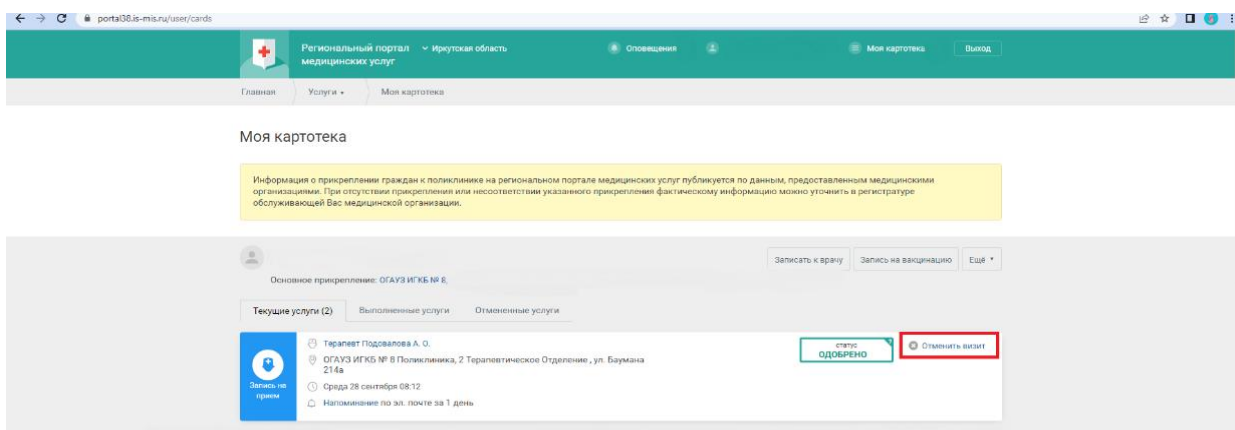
portal38.is-mis.ru/user/cards

Региональный портал медицинских услуг
Иркутская область
Оповещения
Моя картотека
Выход

Главная
Услуги
Моя картотека

Моя картотека

Информация о прикреплении граждан к поликлинике на региональном портале медицинских услуг публикуется по данным, предоставленным медицинскими организациями. При отсутствии прикрепления или несоответствии указанного прикрепления фактическому информацию можно уточнить в регистратуре обслуживающей Вас медицинской организации.

Записать к врачу
Запись на вакцинацию
Ещё

Основное прикрепление: ОГАУЗ ИГКБ № 8,

Текущие услуги (2)
Выполненные услуги
Отмененные услуги

Запись на прием
Терапевт Подовалова А. О.
ОГАУЗ ИГКБ № 8 Поликлиника, 2 Терапевтическое Отделение , ул. Баумана 214а
Среда 28 сентября 08:12
Напоминание по эл. почте за 1 день

статус
ОДОБРЕНО

Отменить визит